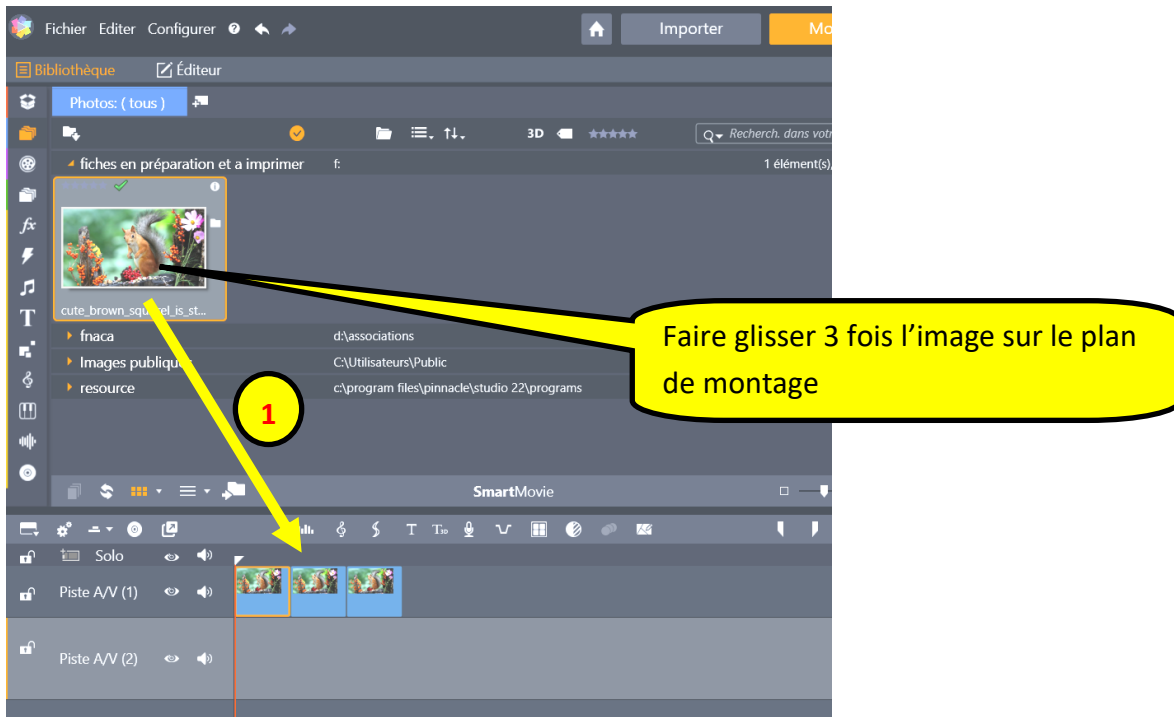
Fichier Editer Configurer

Importer

Mo

Bibliothèque Éditeur

Photos: ( tous )

3D

Recherch. dans votr

fiches en préparation et a imprimer f:

1 élément(s),

cute_brown_squ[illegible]el_is_st...

fnaca d:\associations

Images publiques C:\Utilisateurs\Public

resource c:\program files\pinnacle\studio 22\programs

Faire glisser 3 fois l'image sur le plan de montage

1

SmartMovie

Solo

Piste A/V (1)

Piste A/V (2)